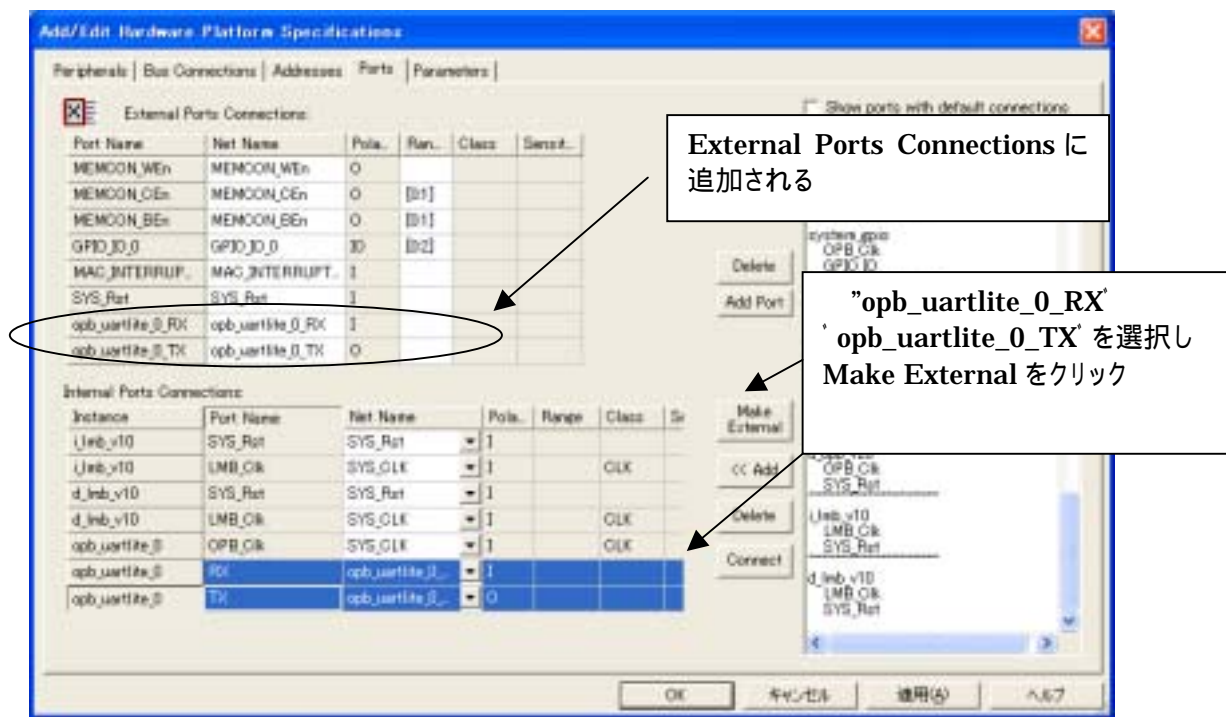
Add/Edit Hardware Platform Specifications

Peripherals | Bus Connections | Addresses | Ports | Parameters |

External Ports Connections

Show ports with default connections

| Port Name | Net Name | Pola.. | Ran... | Class | Sensit... |
|---|---|---|---|---|---|
| MEMCON_WEn | MEMCON_WEn | O | | | |
| MEMCON_CEn | MEMCON_CEn | O | [0:1] | | |
| MEMCON_BEn | MEMCON_BEn | O | [0:1] | | |
| GPIO_IO_0 | GPIO_IO_0 | IO | [0:2] | | |
| MAC_INTERRUP... | MAC_INTERRUPT... | I | | | |
| SYS_Rst | SYS_Rst | I | | | |
| opb_uartlite_0_RX | opb_uartlite_0_RX | I | | | |
| opb_uartlite_0_TX | opb_uartlite_0_TX | O | | | |

External Ports Connections に追加される

Internal Ports Connections

| Instance | Port Name | Net Name | Pola.. | Range | Class | Se |
|---|---|---|---|---|---|---|
| i_lmb_v10 | SYS_Rst | SYS_Rst | I | | | |
| i_lmb_v10 | LMB_Clk | SYS_CLK | I | | CLK | |
| d_lmb_v10 | SYS_Rst | SYS_Rst | I | | | |
| d_lmb_v10 | LMB_Clk | SYS_CLK | I | | CLK | |
| opb_uartlite_0 | OPB_Clk | SYS_CLK | I | | CLK | |
| opb_uartlite_0 | RX | opb_uartlite_0_... | I | | | |
| opb_uartlite_0 | TX | opb_uartlite_0_... | O | | | |

Delete

Add Port

"opb_uartlite_0_RX' ' opb_uartlite_0_TX' を選択し Make External をクリック

Make External

<< Add

Delete

Connect

system_gpio
OPB_Clk
GPIO_IO

OPB_Clk
SYS_Rst

i_lmb_v10
LMB_Clk
SYS_Rst

d_lmb_v10
LMB_Clk
SYS_Rst

OK

キャンセル

適用(A)

ヘルプ